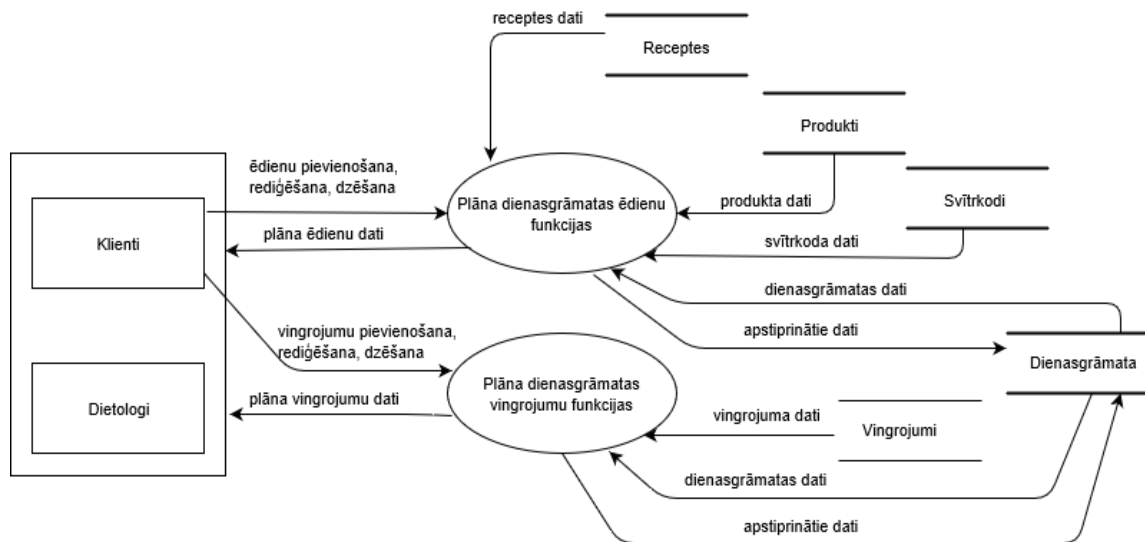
receptes dati

Receptes

Produkti

Svītrkodi

ēdienu pievienošana, rediģēšana, dzēšana

Plāna dienasgrāmatas ēdienu funkcijas

produkta dati

Klienti

plāna ēdienu dati

svītrkoda dati

dienasgrāmatas dati

apstiprinātie dati

vingrojumu pievienošana, rediģēšana, dzēšana

Dienasgrāmata

Plāna dienasgrāmatas vingrojumu funkcijas

Dietologi

plāna vingrojumu dati

vingrojuma dati

Vingrojumi

dienasgrāmatas dati

apstiprinātie dati